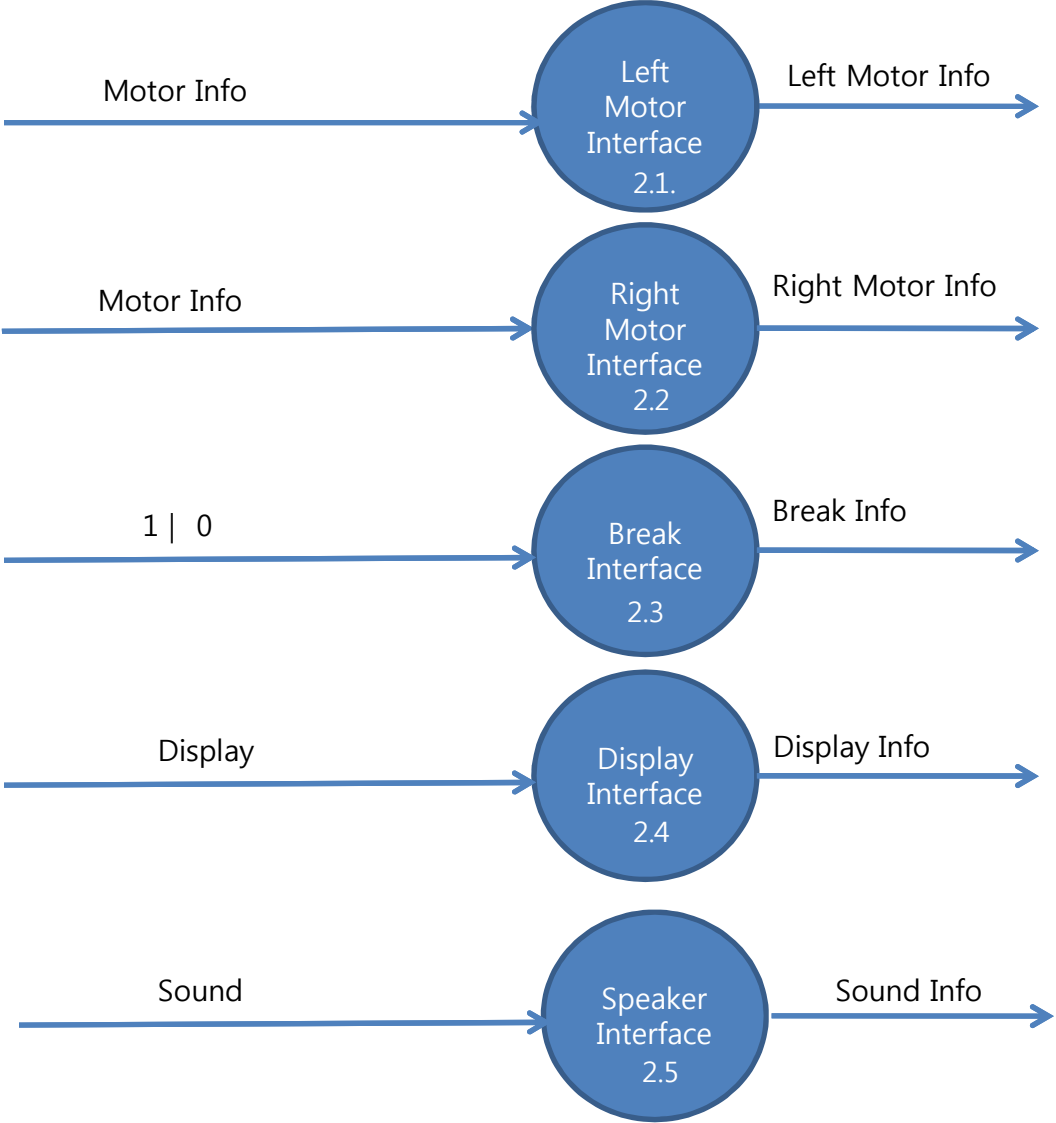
Motor Info

Left Motor Interface 2.1.

Left Motor Info

Motor Info

Right Motor Interface 2.2

Right Motor Info

1 | 0

Break Interface 2.3

Break Info

Display

Display Interface 2.4

Display Info

Sound

Speaker Interface 2.5

Sound Info